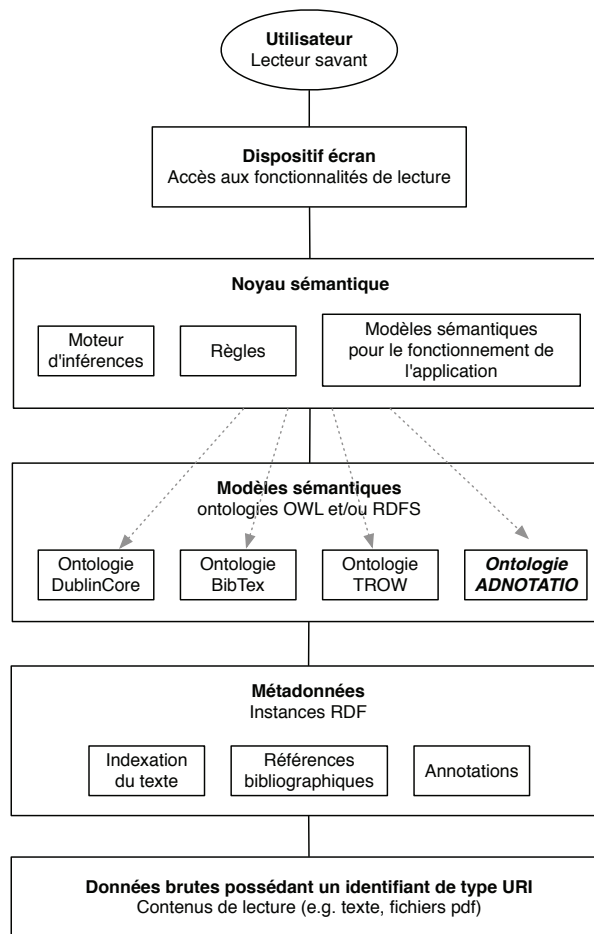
**Utilisateur**
Lecteur savant

**Dispositif écran**
Accès aux fonctionnalités de lecture

**Noyau sémantique**

Moteur d'inférences

Règles

Modèles sémantiques pour le fonctionnement de l'application

**Modèles sémantiques**
ontologies OWL et/ou RDFS

Ontologie DublinCore

Ontologie BibTex

Ontologie TROW

***Ontologie ADNOTATIO***

**Métadonnées**
Instances RDF

Indexation du texte

Références bibliographiques

Annotations

**Données brutes possédant un identifiant de type URI**
Contenus de lecture (e.g. texte, fichiers pdf)